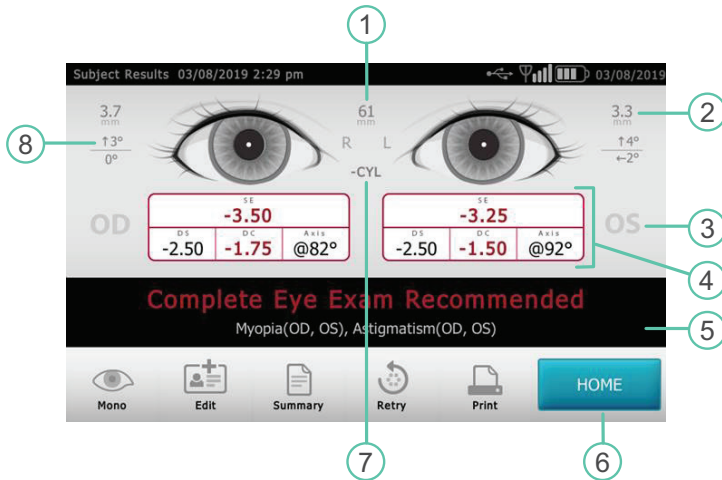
1

Subject Results 03/08/2019 2:29 pm

03/08/2019

3.7
mm

61
mm

3.3
mm

2

8

↑3°
0°

R L

↑4°
←2°

-CYL

OD

SE
-3.50

DS
-2.50

DC
-1.75

Axis
@82°

SE
-3.25

DS
-2.50

DC
-1.50

Axis
@92°

OS

3

4

Complete Eye Exam Recommended

Myopia(OD, OS), Astigmatism(OD, OS)

5

Mono

Edit

Summary

Retry

Print

HOME

7

6